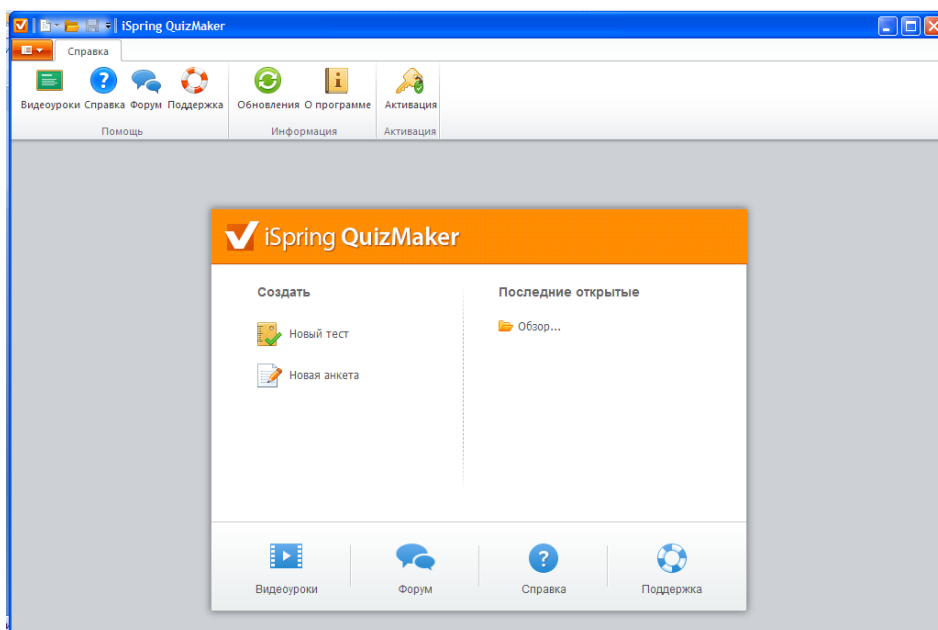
iSpring QuizMaker

Справка

Видеоуроки Справка Форум Поддержка
Помощь

Обновления О программе
Информация

Активация
Активация

iSpring QuizMaker

Создать

Новый тест

Новая анкета

Последние открытые

Обзор...

Видеоуроки

Форум

Справка

Поддержка